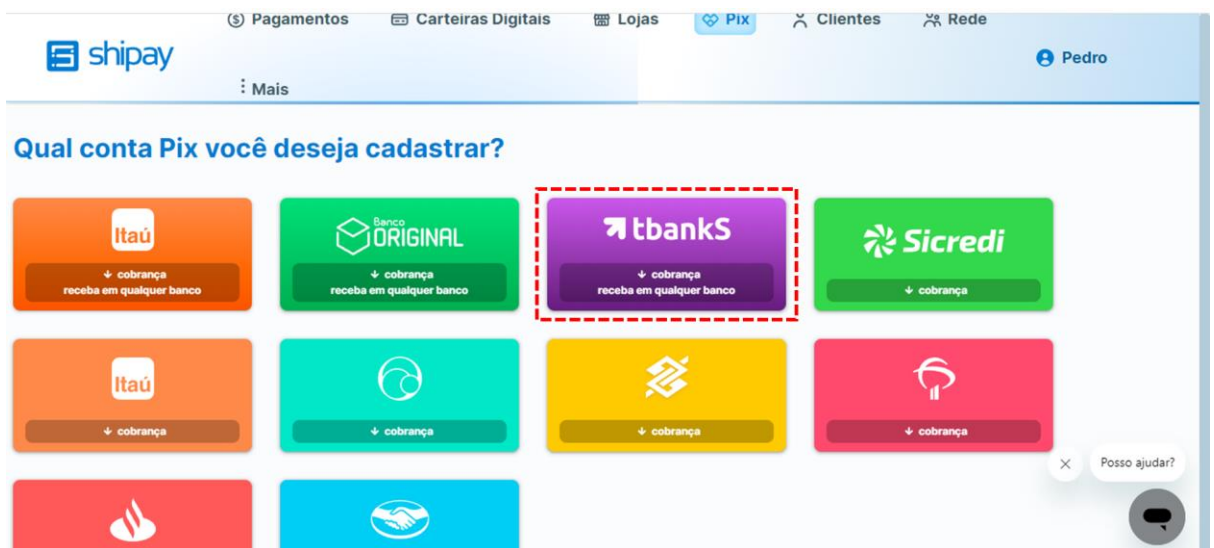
shipay

Pagamentos Carteiras Digitais Lojas Pix Clientes Rede

Mais

Pedro

Qual conta Pix você deseja cadastrar?

Itaú
↓ cobrança
receba em qualquer banco

Banco ORIGINAL
↓ cobrança
receba em qualquer banco

tbankS
↓ cobrança
receba em qualquer banco

Sicredi
↓ cobrança

Itaú
↓ cobrança

↓ cobrança

↓ cobrança

↓ cobrança

Posso ajudar?